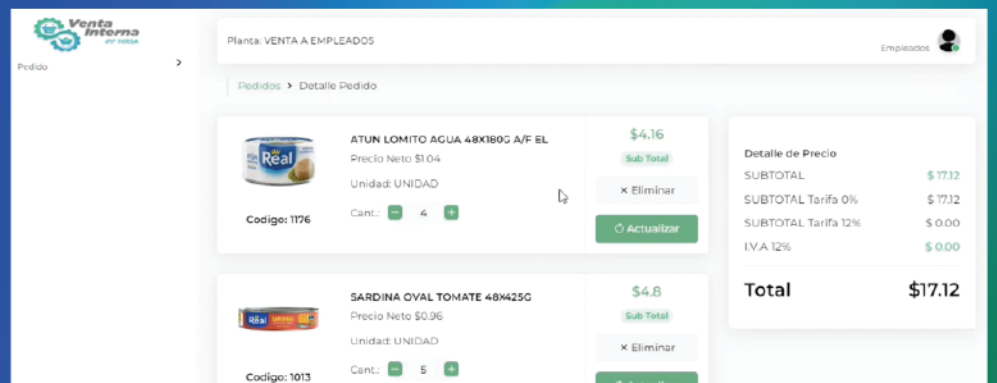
Venta Interna en línea

Pedido

Planta: VENTA A EMPLEADOS

Empleados

Pedidos > Detalle Pedido

Real

Codigo: 1176

ATUN LOMITO AGUA 48X180G A/F EL

Precio Neto $1.04

Unidad: UNIDAD

Cant.: − 4 +

$4.16

Sub Total

× Eliminar

Actualizar

Detalle de Precio

| | |
|---|---|
| SUBTOTAL | $ 17.12 |
| SUBTOTAL Tarifa 0% | $ 17.12 |
| SUBTOTAL Tarifa 12% | $ 0.00 |
| I.V.A 12% | $ 0.00 |

Total $17.12

Real

Codigo: 1013

SARDINA OVAL TOMATE 48X425G

Precio Neto $0.96

Unidad: UNIDAD

Cant.: − 5 +

$4.8

Sub Total

× Eliminar